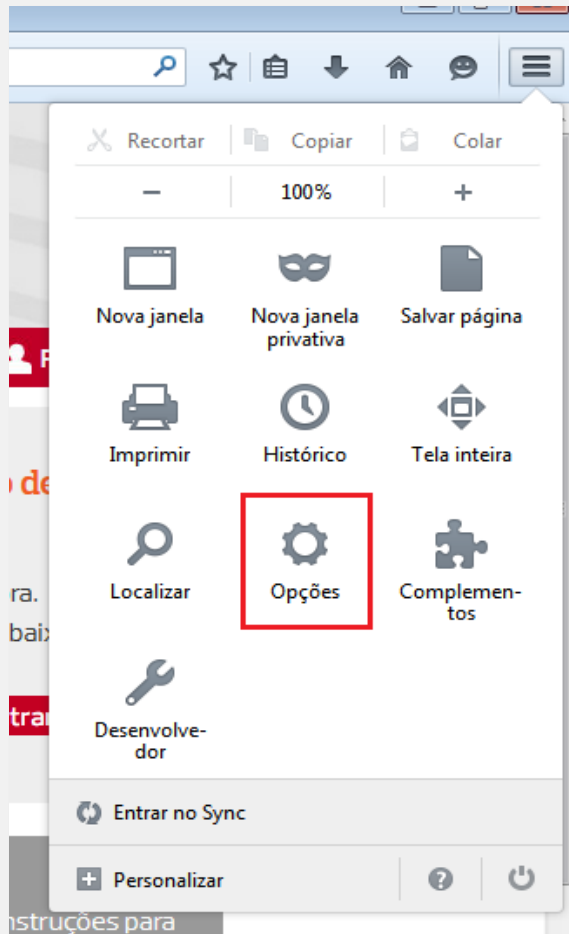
Recortar | Copiar | Colar
— | 100% | +

Nova janela
Nova janela privativa
Salvar página
Imprimir
Histórico
Tela inteira
Localizar
Opções
Complementos
Desenvolvedor

Entrar no Sync
Personalizar

F
o de
ra.
baix
trar
nstruções para